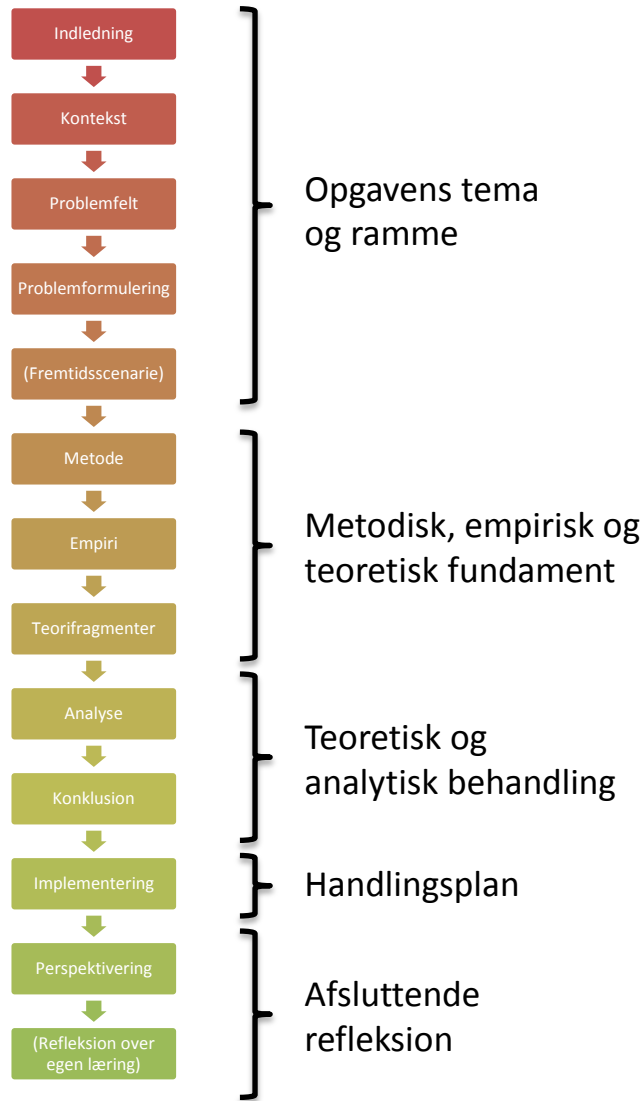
Indledning

Kontekst

Problemfelt

Problemformulering

(Fremtidsscenarie)

Opgavens tema og ramme

Metode

Empiri

Teorifragmenter

Metodisk, empirisk og teoretisk fundament

Analyse

Konklusion

Teoretisk og analytisk behandling

Implementering

Handlingsplan

Perspektivering

(Refleksion over egen læring)

Afsluttende refleksion